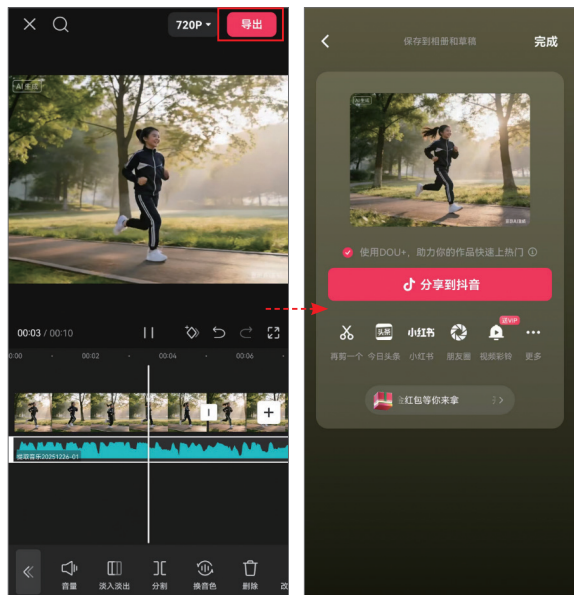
720P 导出

AI生成

00:03 / 00:10

00:00 00:02 00:04 00:06

提取音乐20251226-01

音量 淡入淡出 分割 换音色 删除

保存到相册和草稿 完成

AI生成

使用DOU+，助力你的作品快速上热门

分享到抖音

再剪一个 今日头条 小红书 朋友圈 视频彩铃 更多

红包等你来拿